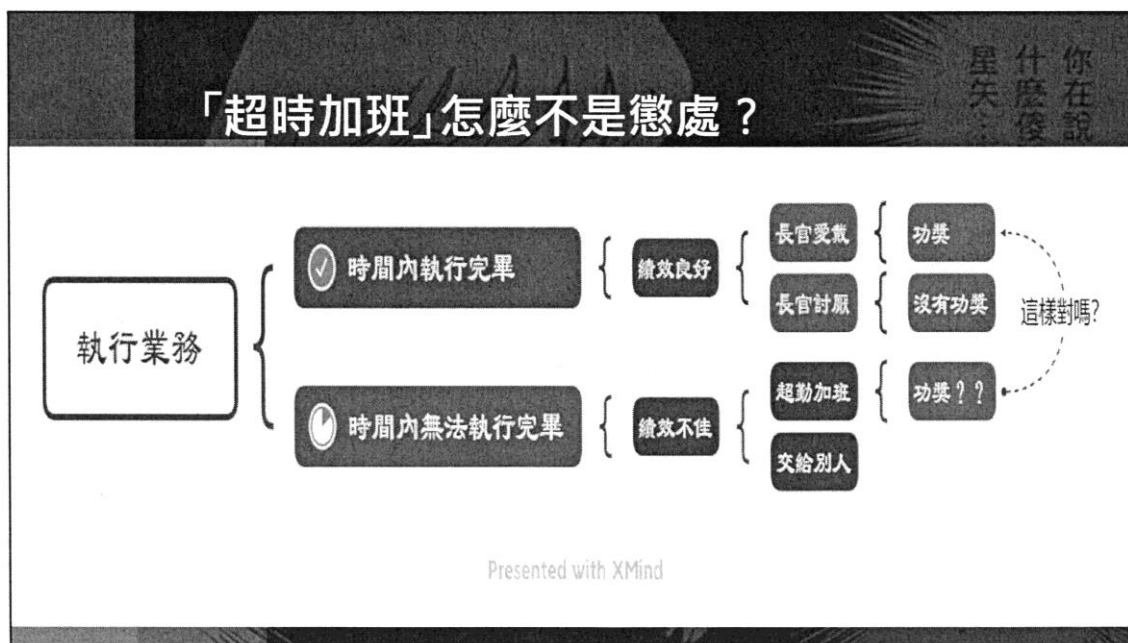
「超時加班」怎麼不是懲處？

你在說什麼傻星矢：

執行業務

時間內執行完畢

績效良好

長官愛戴

功獎

長官討厭

沒有功獎

這樣對嗎?

時間內無法執行完畢

績效不佳

超勤加班

功獎？？

交給別人

Presented with XMind